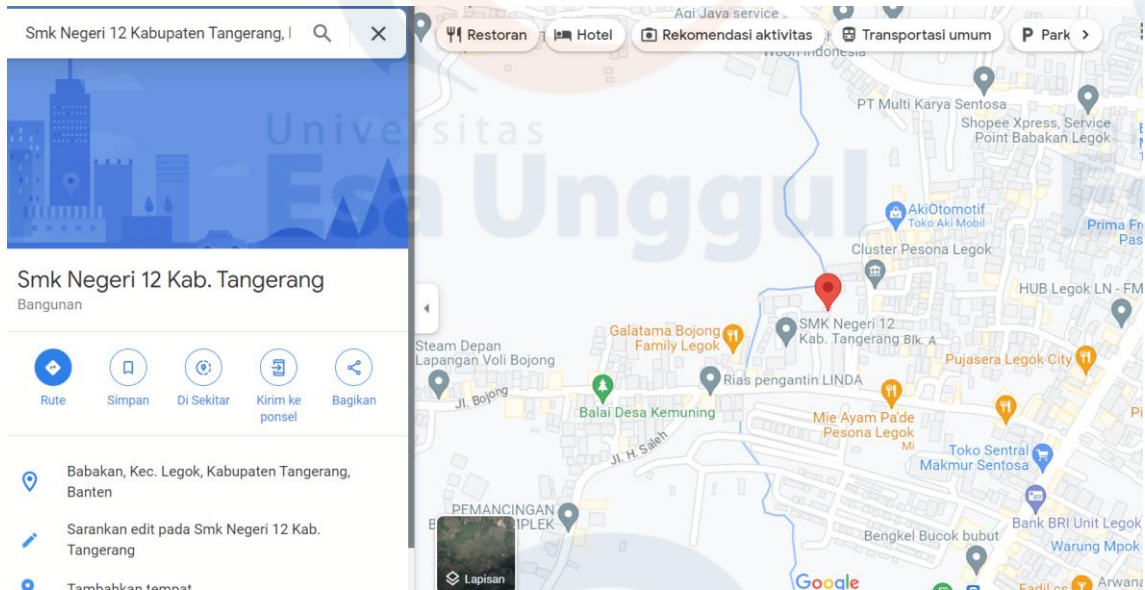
Smk Negeri 12 Kabupaten Tangerang, I

Smk Negeri 12 Kab. Tangerang
Bangunan

Rute
Simpan
Di Sekitar
Kirim ke ponsel
Bagikan

Babakan, Kec. Legok, Kabupaten Tangerang, Banten

Sarankan edit pada Smk Negeri 12 Kab. Tangerang

Tambahkan tempat

Restoran
Hotel
Rekomendasi aktivitas
Transportasi umum
Park

Universitas Esa Unggul

Agi Jaya service
Woori Indonesia
PT Multi Karya Sentosa
Shopee Xpress, Service Point Babakan Legok
AkiOtomotif
Toko Aki Mobil
Cluster Pesona Legok
Prima Fr Pas
HUB Legok LN - FM
SMK Negeri 12 Kab. Tangerang Blk. A
Galatama Bojong Family Legok
Steam Depan Lapangan Voli Bojong
Pujasera Legok City
Rias pengantin LINDA
Jl. Bojong
Balai Desa Kemuning
Mie Ayam Pa'de Pesona Legok
Jl. H. Saleh
Toko Sentral Makmur Sentosa
PEMANCINGAN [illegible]IPLEK
Bank BRI Unit Legok
Bengkel Bucok bubut
Warung Mpok
Lapisan
Google
Arwana
Fadil